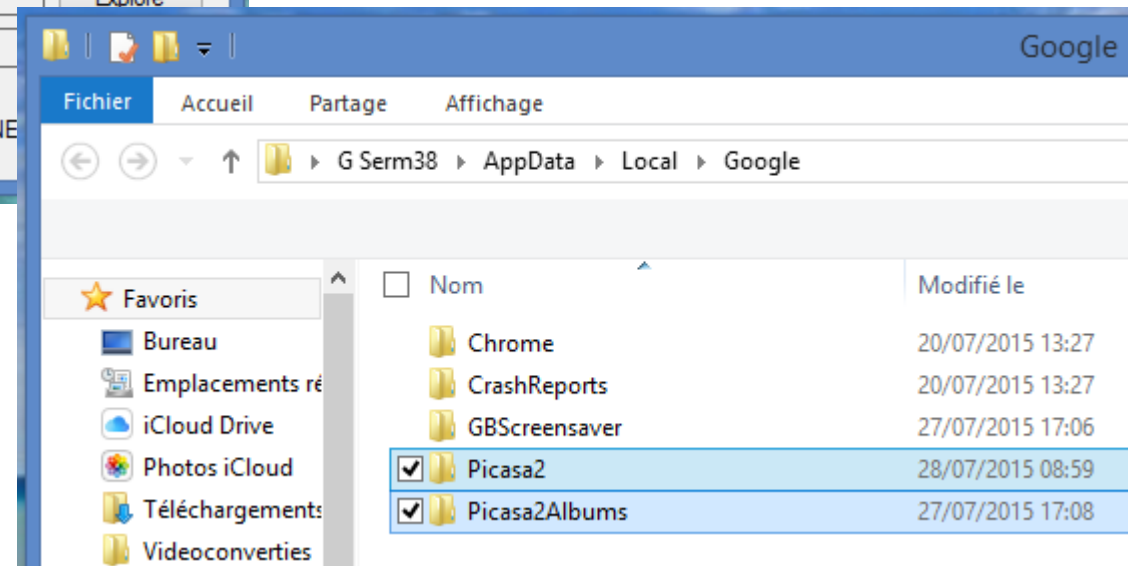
Explore

IE

Google

Fichier Accueil Partage Affichage

G Serm38 ▸ AppData ▸ Local ▸ Google

Favoris
Bureau
Emplacements ré
iCloud Drive
Photos iCloud
Téléchargements
Videoconverties

| Nom | Modifié le |
|---|---|
| Chrome | 20/07/2015 13:27 |
| CrashReports | 20/07/2015 13:27 |
| GBScreensaver | 27/07/2015 17:06 |
| Picasa2 | 28/07/2015 08:59 |
| Picasa2Albums | 27/07/2015 17:08 |